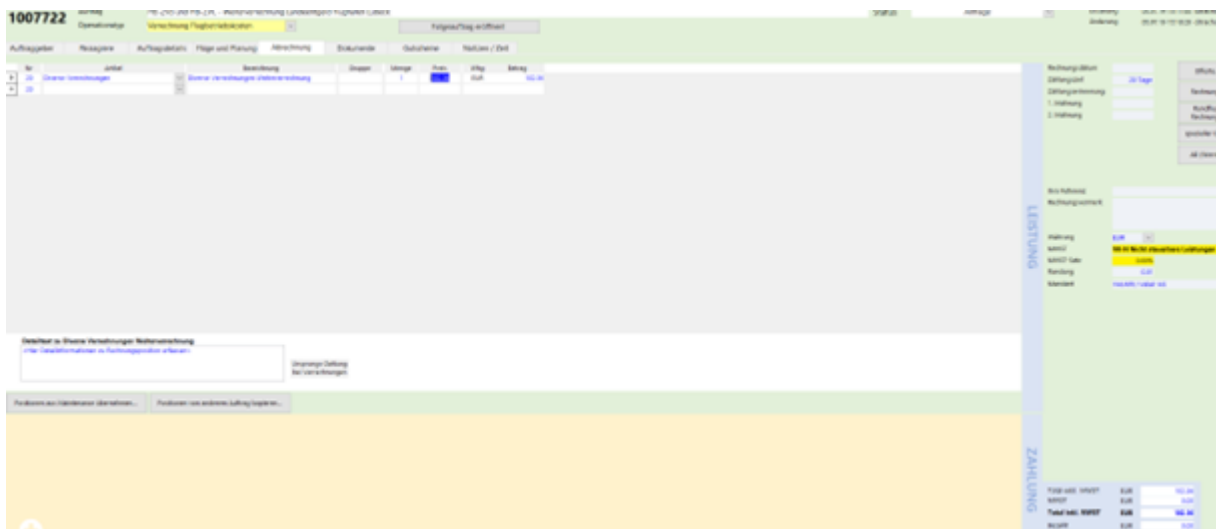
1007722

Operationstyp

Verrechnung Flughafenlokalisation

Folgeauftrag eröffnet

Auftraggeben

Reisegeräte

Auftragsdetails

Pläne und Planung

Abrechnung

Dokumente

Gutscheine

Notizen / Zeit

| Nr | Artikel | Bezeichnung | Gruppen | Anzahl | Preis | Erfolg | Betrag |
|---|---|---|---|---|---|---|---|
| 20 | Diverse Verrechnungen | Diverse Verrechnungen Weiterverrechnung | | 1 | | Stoff | |
| 20 | | | | | | | |

Detailtext zu Diverse Verrechnungen Weiterverrechnung

<Hier Detailinformationen zu Rechnungsposition erfassen>

Ursprungs-Zeitung bei Verrechnungen

Positionen aus Kalenderaus übernehmen...

Positionen aus anderem Auftrag kopieren...

Rechnungsdatum

Zahlungsziel

20 Tage

1. Mahnung

2. Mahnung

LEISTUNG

Währung

EUR

MWST

MWST-Satz

0.00%

Rundung

ZAHLUNG

Total inkl. MWST

EUR

MWST

EUR